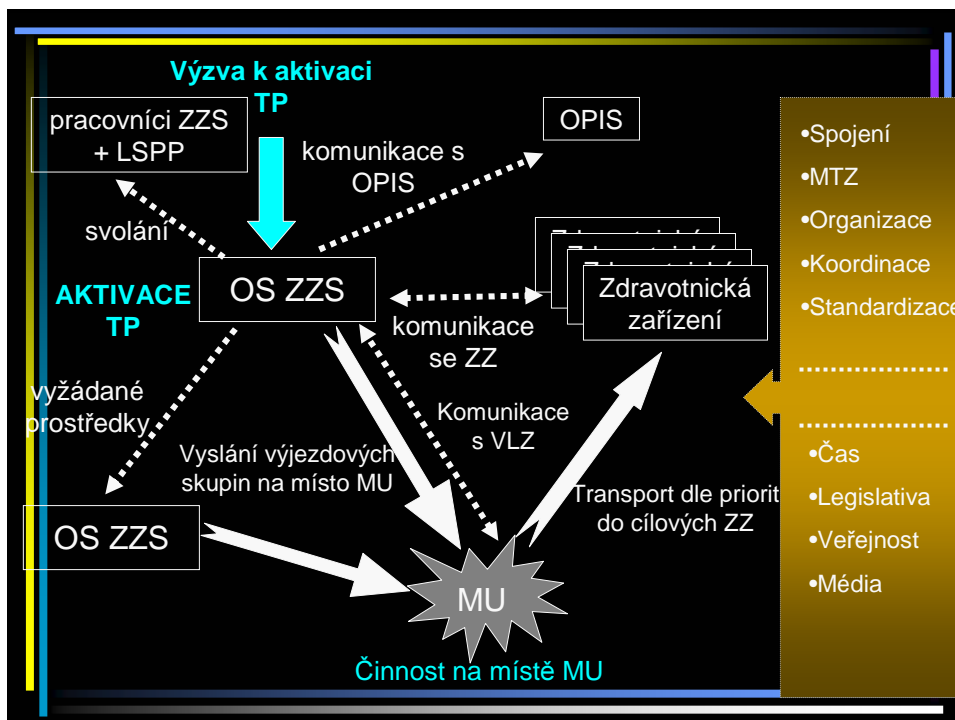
Výzva k aktivaci TP

pracovníci ZZS + LSPP

OPIS

komunikace s OPIS

svolání

AKTIVACE TP

OS ZZS

Zdravotnická zařízení

komunikace se ZZ

vyžádané prostředky

Komunikace s VLZ

Vyslání výjezdových skupin na místo MU

Transport dle priorit do cílových ZZ

OS ZZS

MU

Činnost na místě MU

•Spojení
•MTZ
•Organizace
•Koordinace
•Standardizace
...............
...............
•Čas
•Legislativa
•Veřejnost
•Média